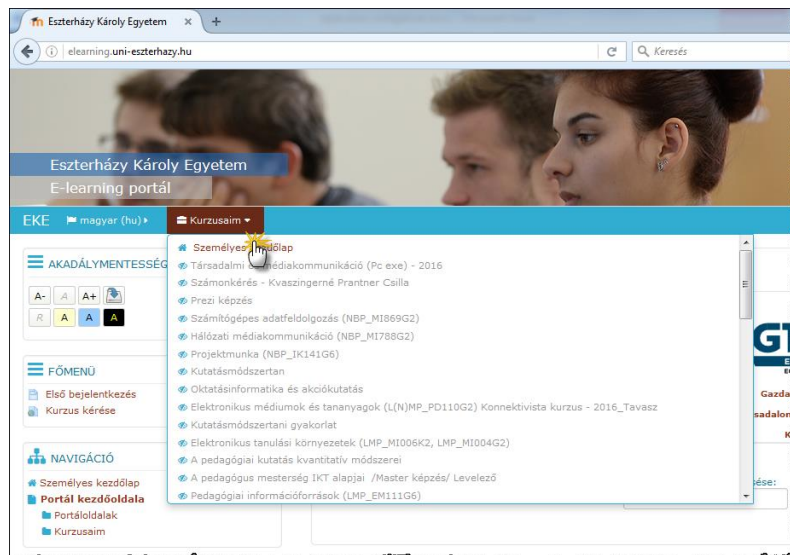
Eszterházy Károly Egyetem ×

elearning.uni-eszterhazy.hu

Keresés

Eszterházy Károly Egyetem
E-learning portál

EKE magyar (hu) Kurzusaim

AKADÁLYMENTESSÉG

A- A A+
R A A A

FŐMENÜ
Első bejelentkezés
Kurzus kérése

NAVIGÁCIÓ
Személyes kezdőlap
Portál kezdőoldala
Portáloldalak
Kurzusaim

Személyes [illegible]lap
Társadalmi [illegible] médiakommunikáció (Pc exe) - 2016
Számonkérés - Kvaszingerné Prantner Csilla
Prezi képzés
Számítógépes adatfeldolgozás (NBP_MI869G2)
Hálózati médiakommunikáció (NBP_MI788G2)
Projektmunka (NBP_IK141G6)
Kutatásmódszertan
Oktatásinformatika és akciókutatás
Elektronikus médiumok és tananyagok (L(N)MP_PD110G2) Konnektivista kurzus - 2016_Tavasz
Kutatásmódszertani gyakorlat
Elektronikus tanulási környezetek (LMP_MI006K2, LMP_MI004G2)
A pedagógiai kutatás kvantitatív módszerei
A pedagógus mesterség IKT alapjai /Master képzés/ Levelező
Pedagógiai információforrások (LMP_EM111G6)

GT
Gazda
sadalon
K
ése: